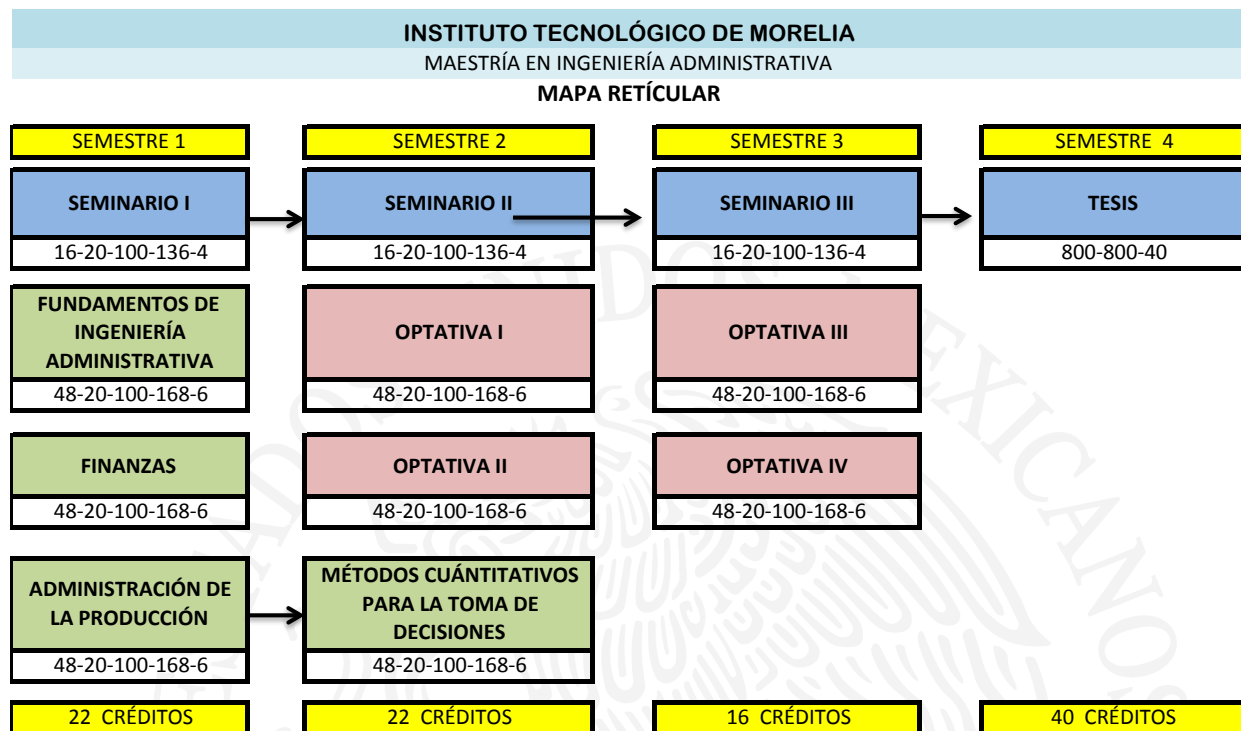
INSTITUTO TECNOLÓGICO DE MORELIA
MAESTRÍA EN INGENIERÍA ADMINISTRATIVA
MAPA RETÍCULAR

SEMESTRE 1

SEMINARIO I
16-20-100-136-4

FUNDAMENTOS DE INGENIERÍA ADMINISTRATIVA
48-20-100-168-6

FINANZAS
48-20-100-168-6

ADMINISTRACIÓN DE LA PRODUCCIÓN
48-20-100-168-6

22 CRÉDITOS

SEMESTRE 2

SEMINARIO II
16-20-100-136-4

OPTATIVA I
48-20-100-168-6

OPTATIVA II
48-20-100-168-6

MÉTODOS CUÁNTITATIVOS PARA LA TOMA DE DECISIONES
48-20-100-168-6

22 CRÉDITOS

SEMESTRE 3

SEMINARIO III
16-20-100-136-4

OPTATIVA III
48-20-100-168-6

OPTATIVA IV
48-20-100-168-6

16 CRÉDITOS

SEMESTRE 4

TESIS
800-800-40

40 CRÉDITOS